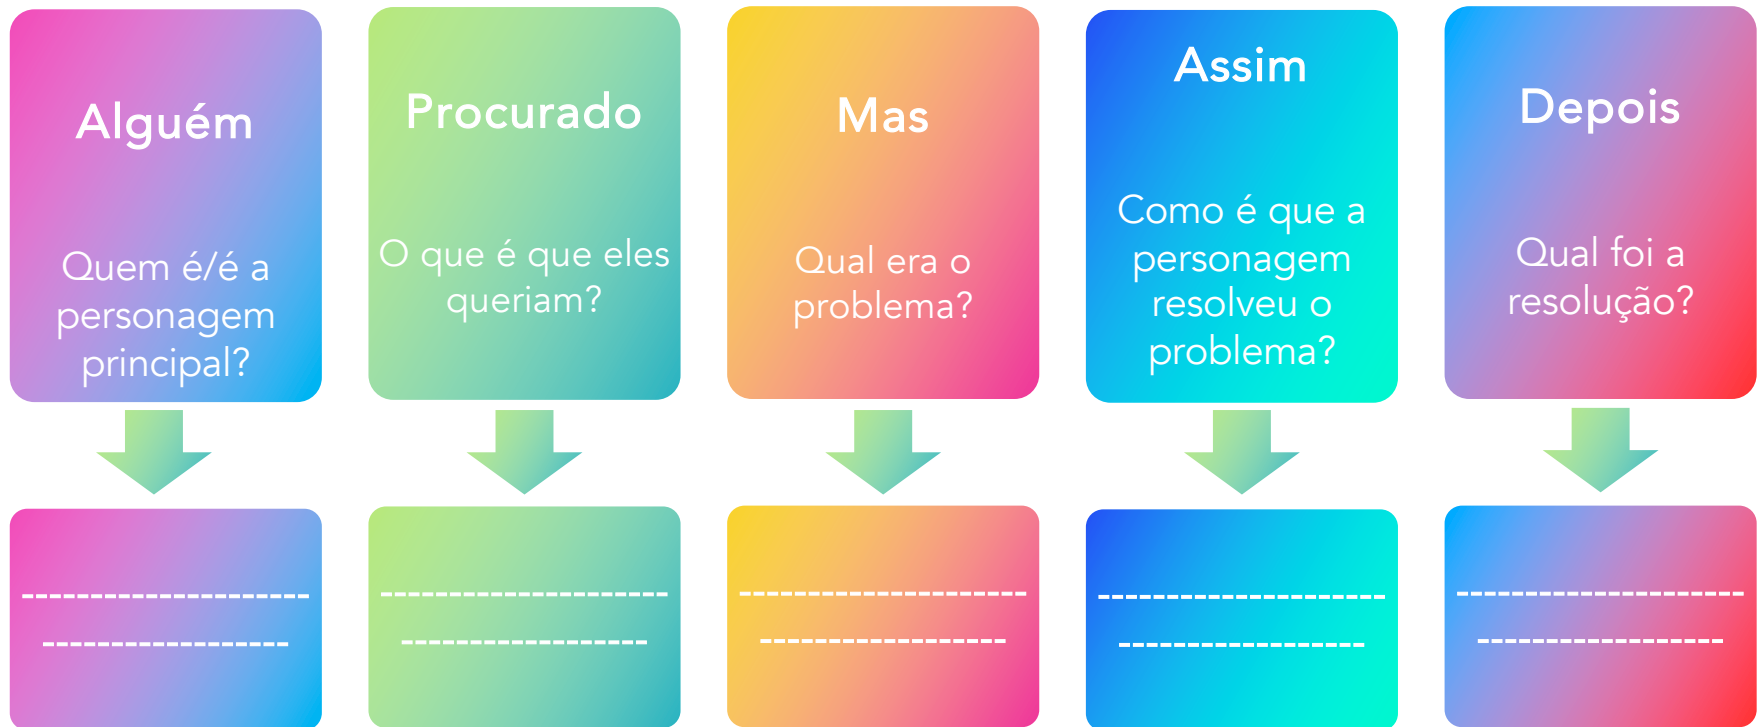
Alguém

Quem é/é a personagem principal?

Procurado

O que é que eles queriam?

Mas

Qual era o problema?

Assim

Como é que a personagem resolveu o problema?

Depois

Qual foi a resolução?

---------------------
-------------------

---------------------
-------------------

---------------------
-------------------

---------------------
-------------------

---------------------
-------------------